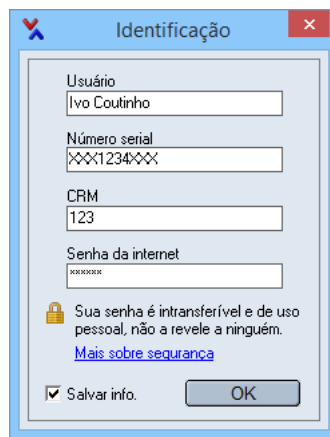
Identificação

Usuário
Ivo Coutinho

Número serial
XXX1234XXX

CRM
123

Senha da internet
******

Sua senha é intransferível e de uso pessoal, não a revele a ninguém.

Mais sobre segurança

Salvar info.

OK